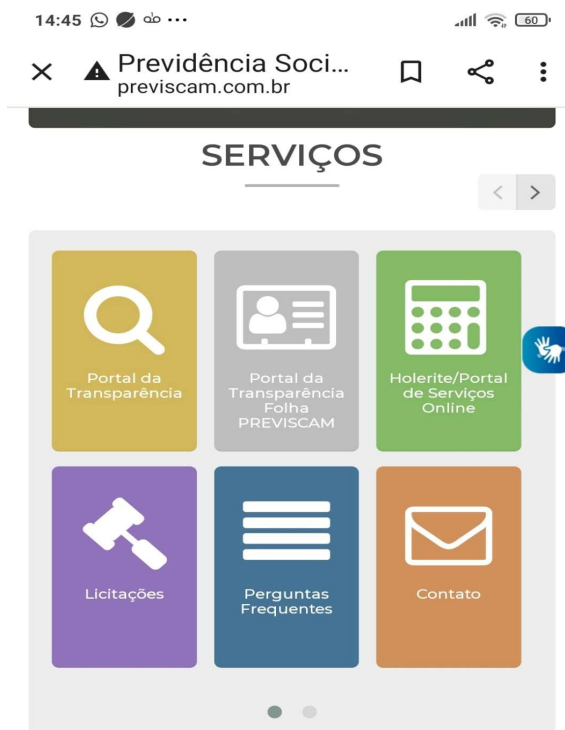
14:45 ••• 60

Previdência Soci...
previscam.com.br

SERVIÇOS

<
>

Portal da Transparência

Portal da Transparência Folha PREVISCAM

Holerite/Portal de Serviços Online

Licitações

Perguntas Frequentes

Contato